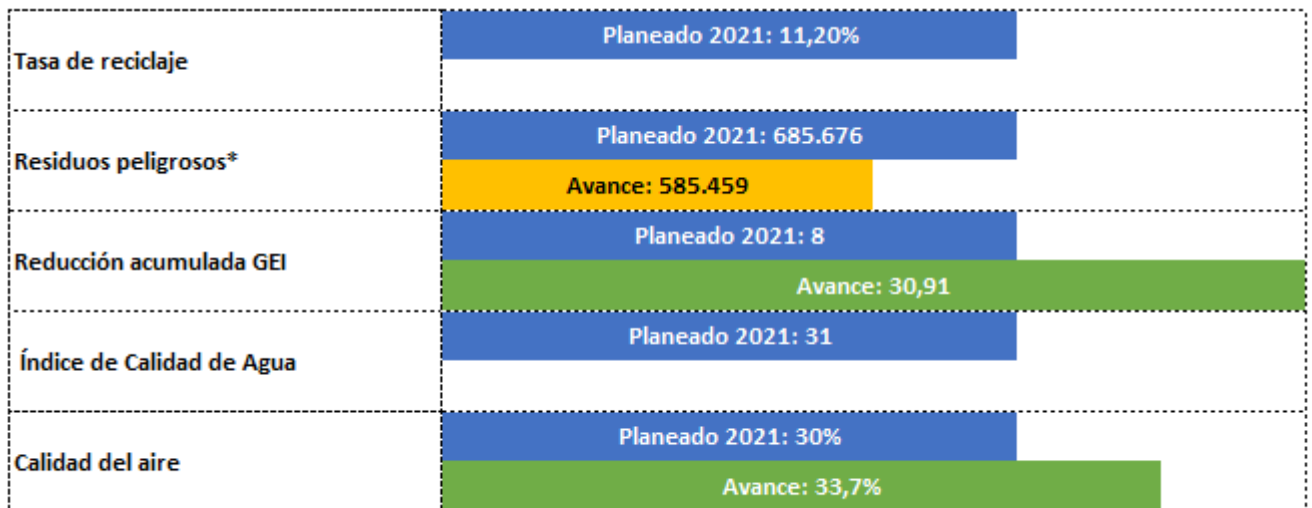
| | |
|---|---|
| Tasa de reciclaje | Planeado 2021: 11,20% |
| Residuos peligrosos* | Planeado 2021: 685.676<br>Avance: 585.459 |
| Reducción acumulada GEI | Planeado 2021: 8<br>Avance: 30,91 |
| Índice de Calidad de Agua | Planeado 2021: 31 |
| Calidad del aire | Planeado 2021: 30%<br>Avance: 33,7% |